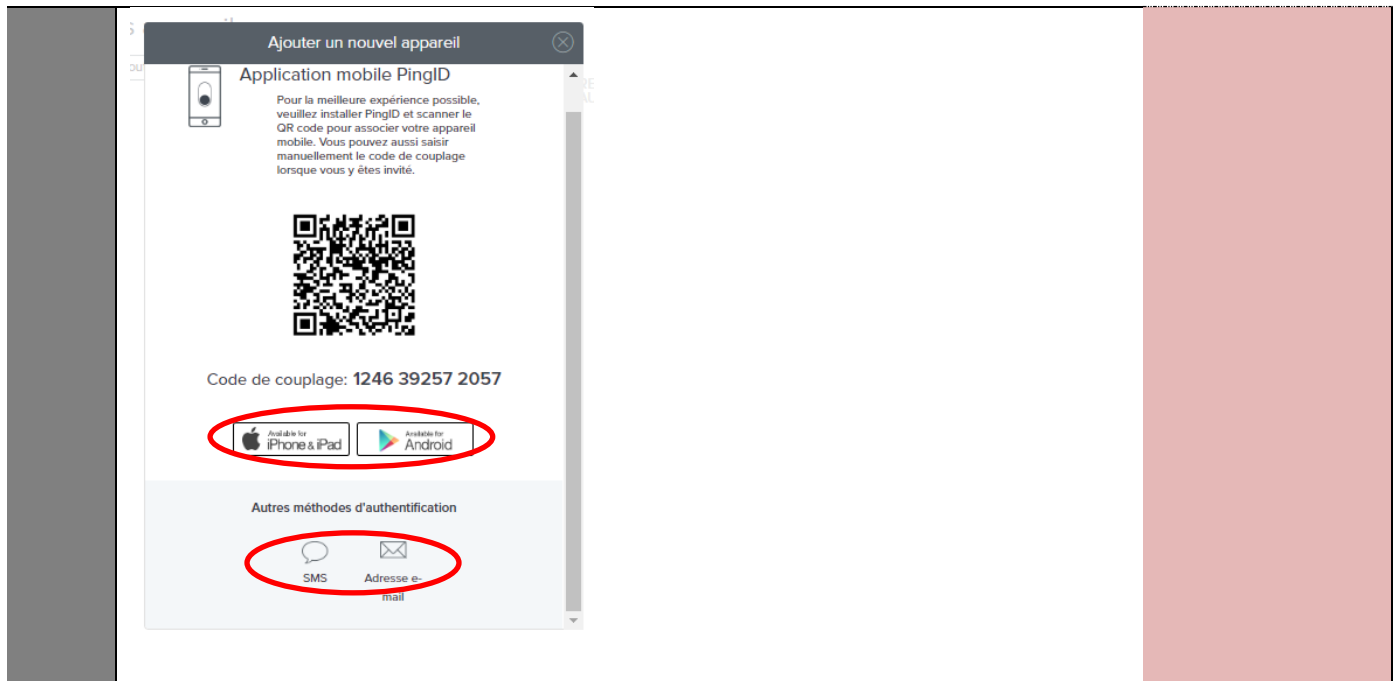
Ajouter un nouvel appareil

Application mobile PingID

Pour la meilleure expérience possible, veuillez installer PingID et scanner le QR code pour associer votre appareil mobile. Vous pouvez aussi saisir manuellement le code de couplage lorsque vous y êtes invité.

Code de couplage: 1246 39257 2057

Available for iPhone & iPad

Available for Android

Autres méthodes d'authentification

SMS

Adresse e-mail